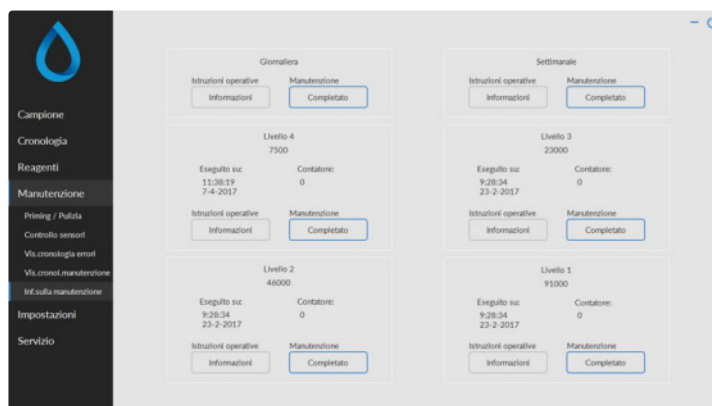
Campione
Cronologia
Reagenti
Manutenzione
Priming / Pulizia
Controllo sensori
Vis.cronologia errori
Vis.cronol.manutenzione
Inf.sulla manutenzione
Impostazioni
Servizio

Giornaliera
Istruzioni operative
Informazioni
Manutenzione
Completato

Settimanale
Istruzioni operative
Informazioni
Manutenzione
Completato

Livello 4
7500
Eseguito su:
11:38:19
7-4-2017
Contatore:
0
Istruzioni operative
Informazioni
Manutenzione
Completato

Livello 3
23000
Eseguito su:
9:28:34
23-2-2017
Contatore:
0
Istruzioni operative
Informazioni
Manutenzione
Completato

Livello 2
46000
Eseguito su:
9:28:34
23-2-2017
Contatore:
0
Istruzioni operative
Informazioni
Manutenzione
Completato

Livello 1
91000
Eseguito su:
9:28:34
23-2-2017
Contatore:
0
Istruzioni operative
Informazioni
Manutenzione
Completato